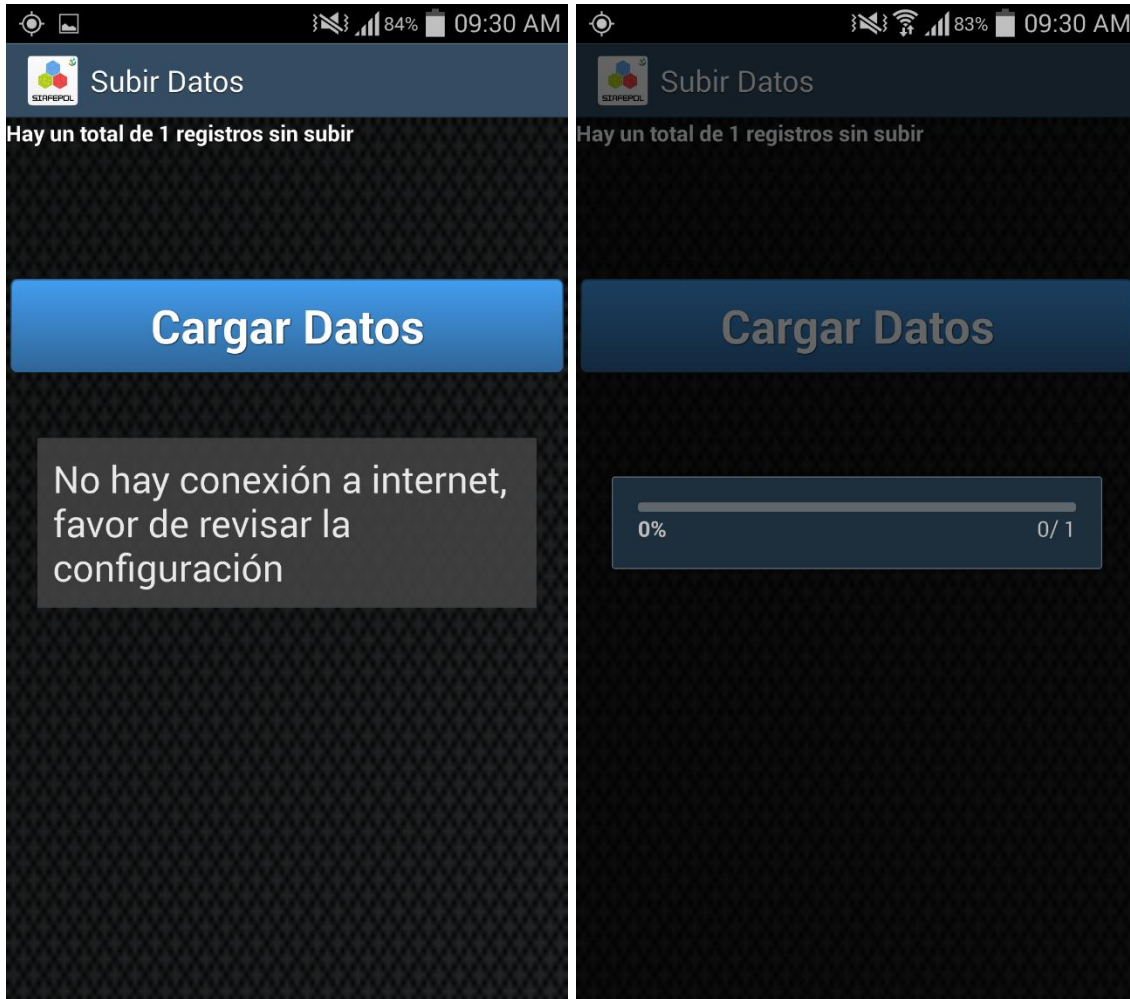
84% 09:30 AM

SIAFEPOL

Subir Datos

Hay un total de 1 registros sin subir

Cargar Datos

No hay conexión a internet, favor de revisar la configuración

83% 09:30 AM

SIAFEPOL

Subir Datos

Hay un total de 1 registros sin subir

Cargar Datos

0%

0/ 1